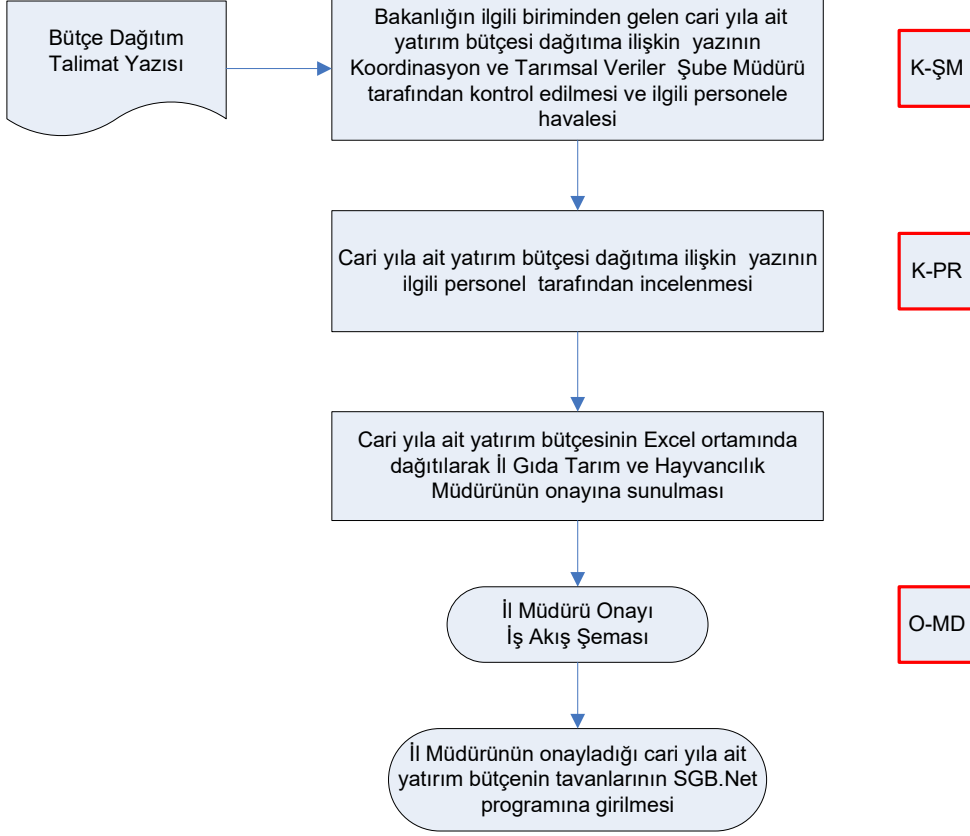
Bütçe Dağıtım Talimat Yazısı

Bakanlığın ilgili biriminden gelen cari yıla ait yatırım bütçesi dağıtıma ilişkin yazının Koordinasyon ve Tarımsal Veriler Şube Müdürü tarafından kontrol edilmesi ve ilgili personele havalesi

K-ŞM

Cari yıla ait yatırım bütçesi dağıtıma ilişkin yazının ilgili personel tarafından incelenmesi

K-PR

Cari yıla ait yatırım bütçesinin Excel ortamında dağıtılarak İl Gıda Tarım ve Hayvancılık Müdürünün onayına sunulması

İl Müdürü Onayı
İş Akış Şeması

O-MD

İl Müdürünün onayladığı cari yıla ait yatırım bütçenin tavanlarının SGB.Net programına girilmesi